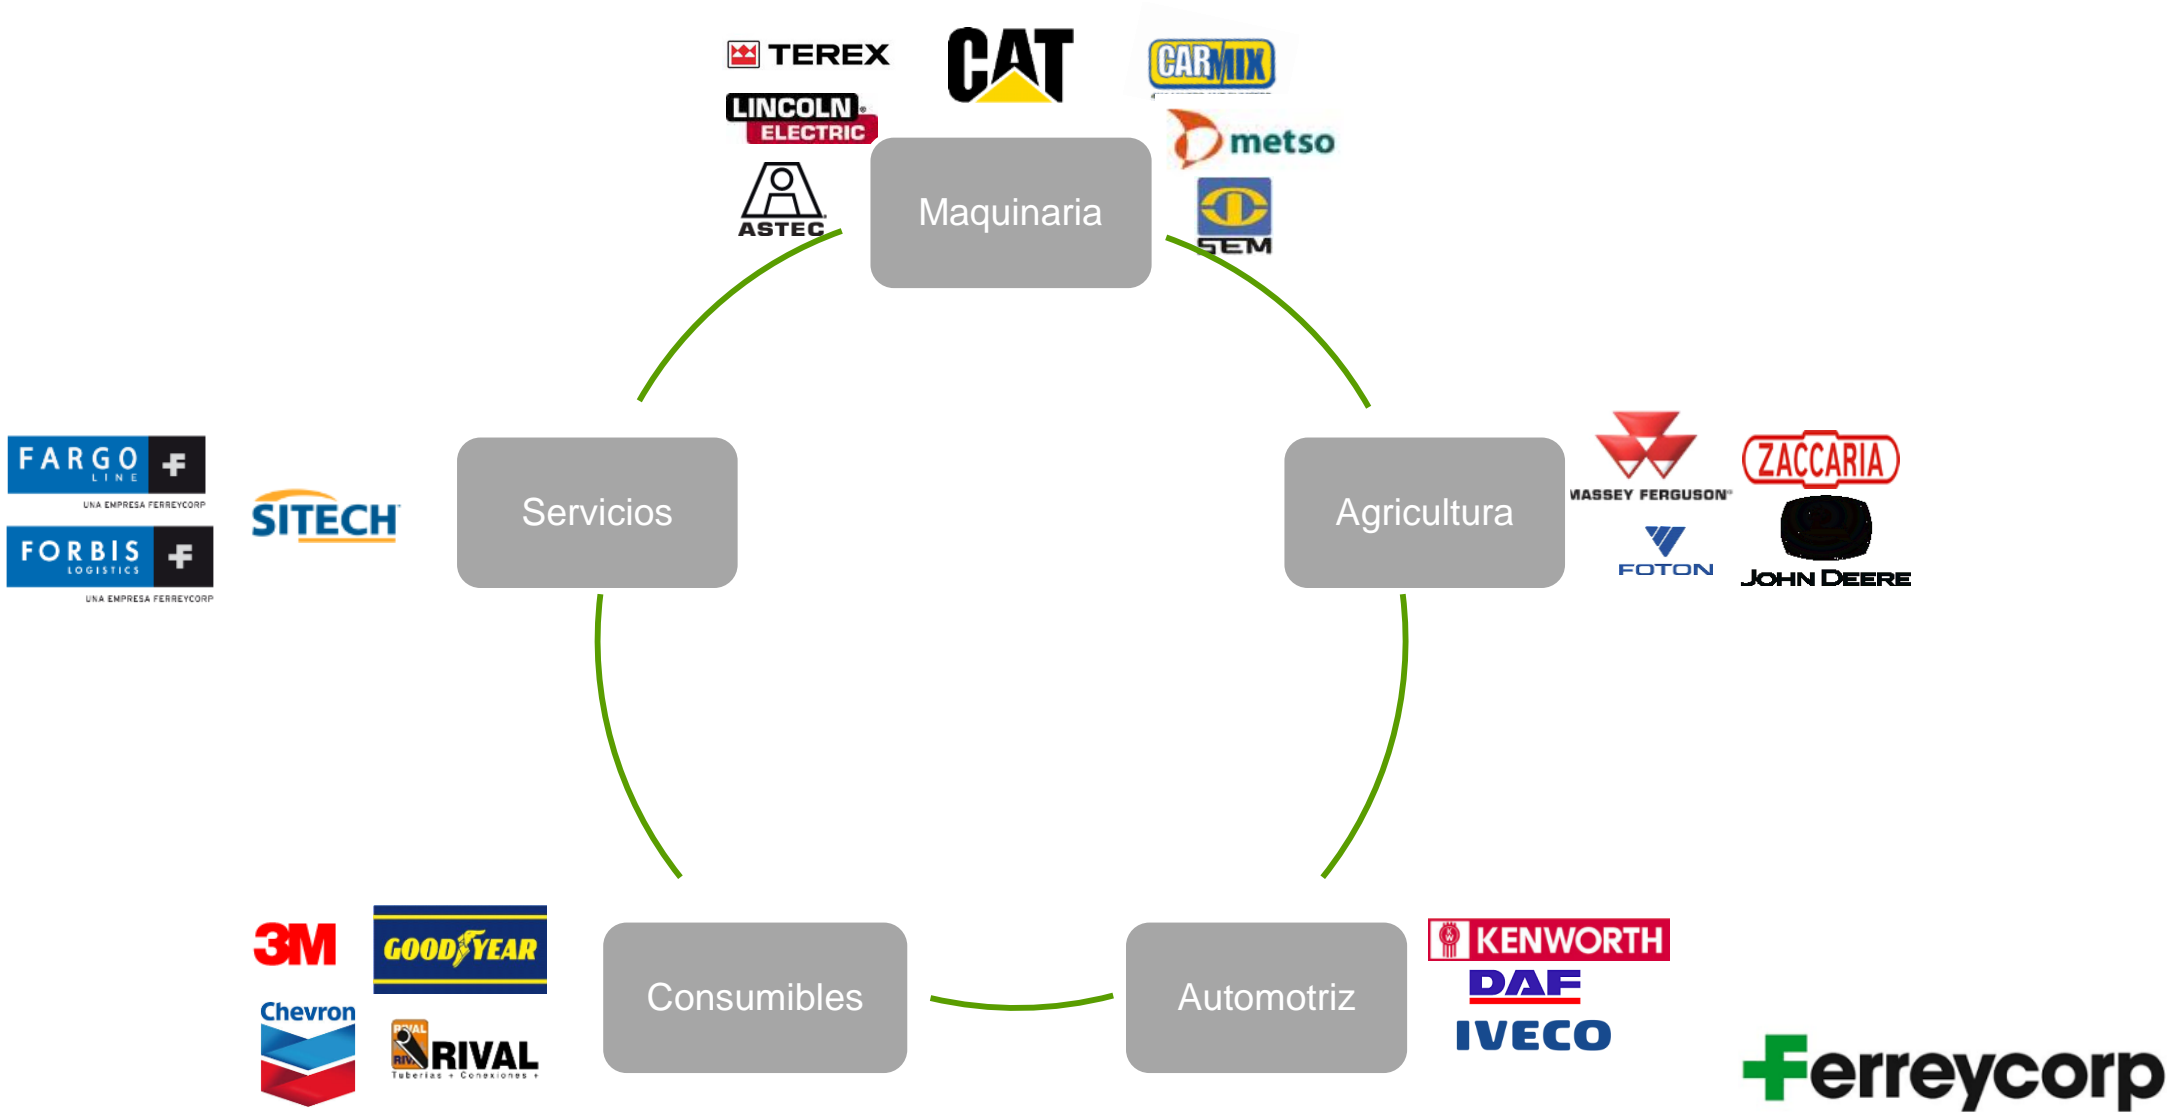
TEREX

CAT

CARMIX

LINCOLN ELECTRIC

metso

ASTEC

Maquinaria

SEM

FARGO LINE
UNA EMPRESA FERREYCORP

SITECH

Servicios

Agricultura

MASSEY FERGUSON

ZACCARIA

FORBIS LOGISTICS
UNA EMPRESA FERREYCORP

FOTON

JOHN DEERE

3M

GOODYEAR

Consumibles

Automotriz

KENWORTH

DAF

Chevron

RIVAL
Tuberías • Conexiones •

IVECO

Ferreycorp